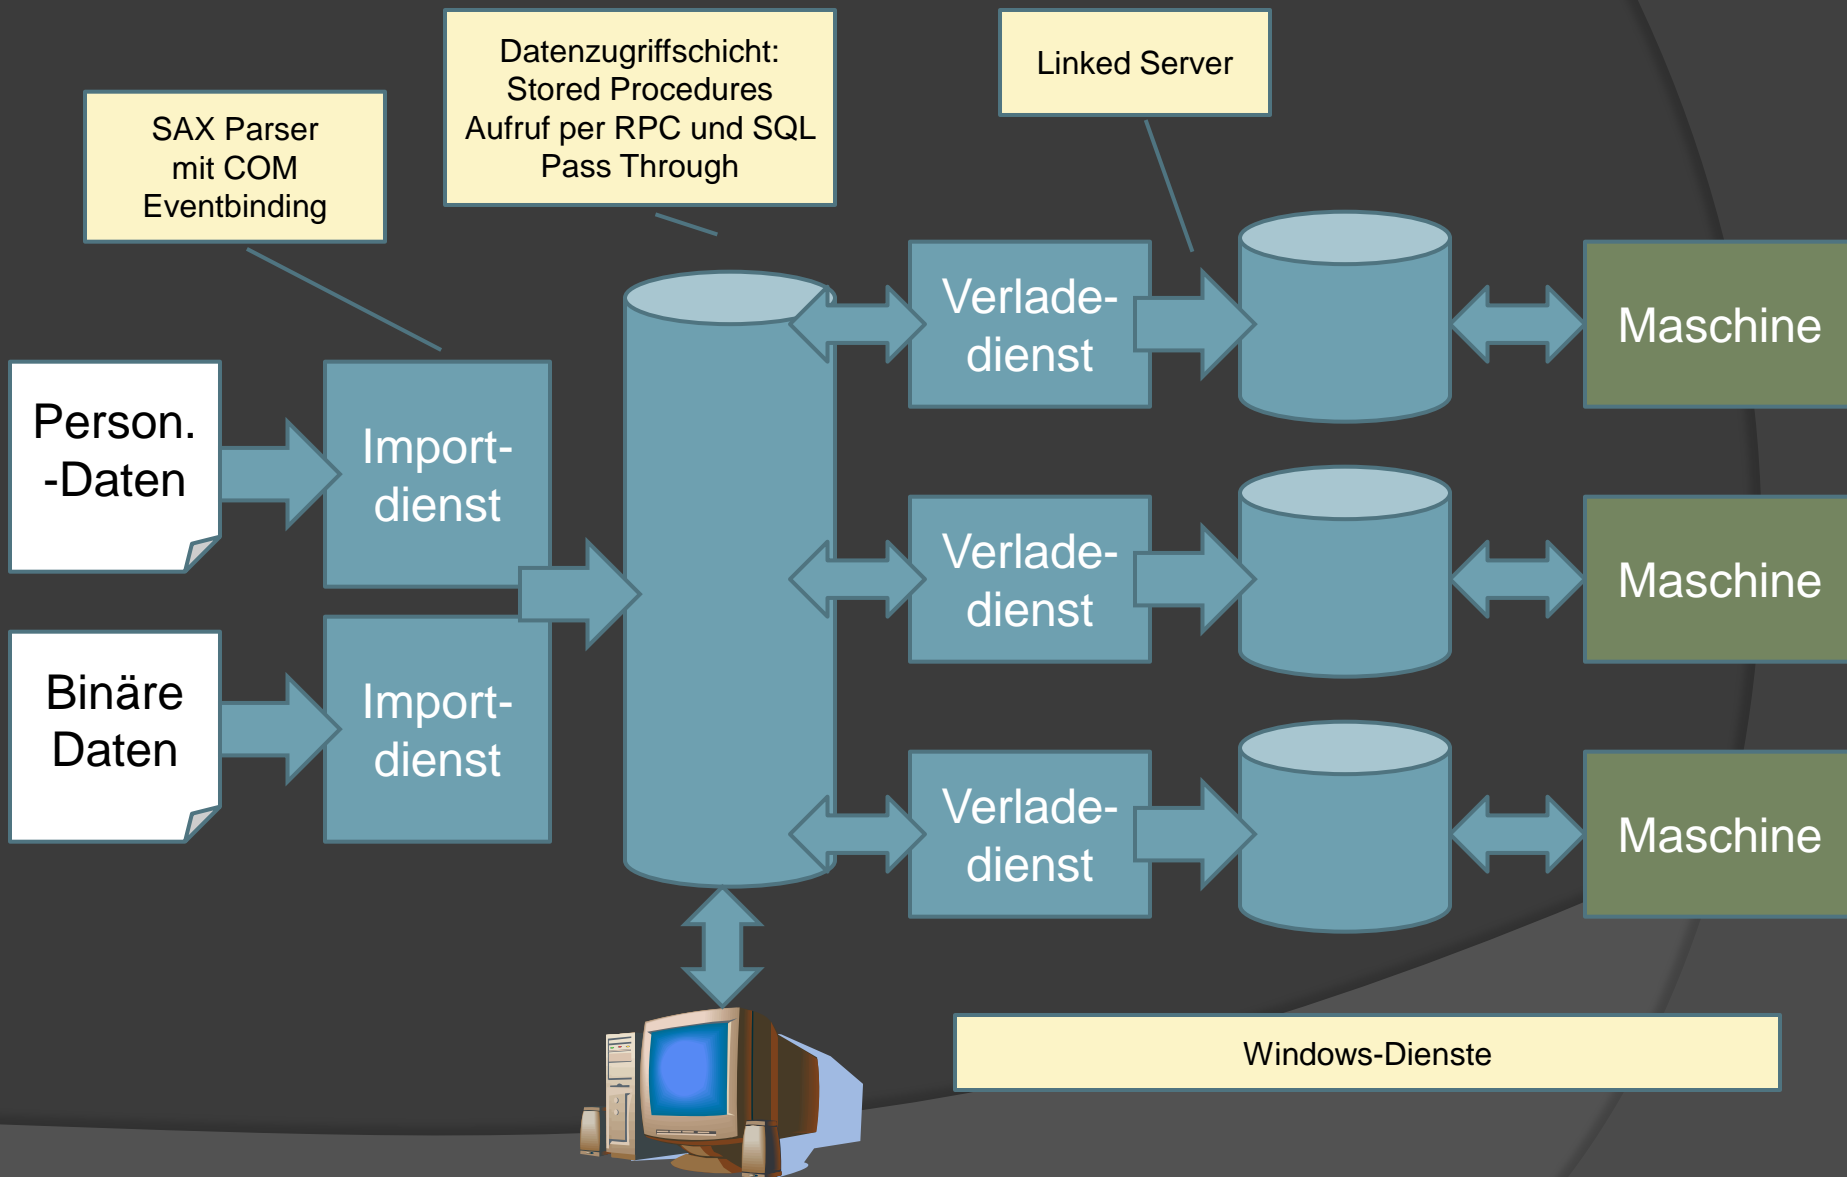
SAX Parser mit COM Eventbinding

Datenzugriffschicht: Stored Procedures Aufruf per RPC und SQL Pass Through

Linked Server

Person. -Daten

Import-dienst

Binäre Daten

Import-dienst

Verlade-dienst

Maschine

Verlade-dienst

Maschine

Verlade-dienst

Maschine

Windows-Dienste